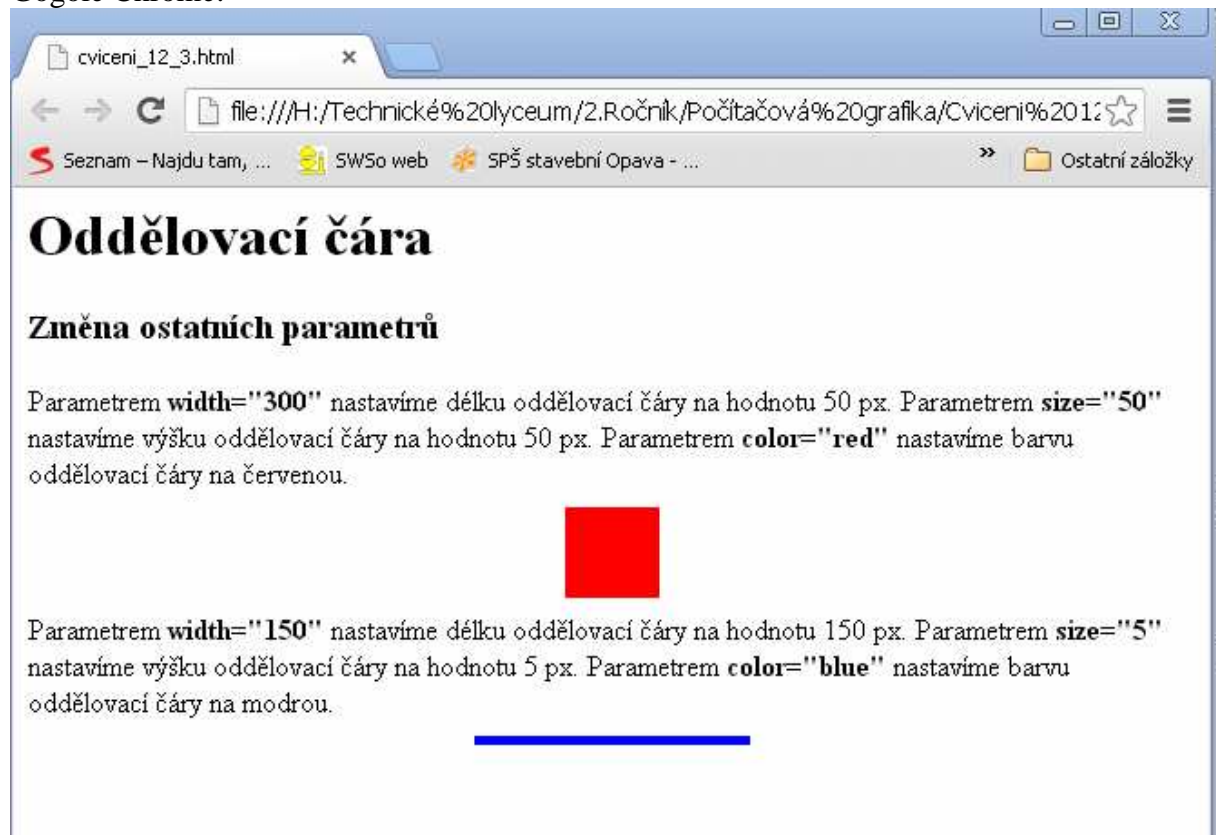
Google Chrome:

cviceni_12_3.html ×

file:///H:/Technické%20lyceum/2.Ročník/Počítačová%20grafika/Cviceni%201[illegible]

Seznam – Najdu tam, ... SWSo web SPŠ stavební Opava - ... » Ostatní záložky

# Oddělovací čára

## Změna ostatních parametrů

Parametrem **width="300"** nastavíme délku oddělovací čáry na hodnotu 50 px. Parametrem **size="50"** nastavíme výšku oddělovací čáry na hodnotu 50 px. Parametrem **color="red"** nastavíme barvu oddělovací čáry na červenou.

Parametrem **width="150"** nastavíme délku oddělovací čáry na hodnotu 150 px. Parametrem **size="5"** nastavíme výšku oddělovací čáry na hodnotu 5 px. Parametrem **color="blue"** nastavíme barvu oddělovací čáry na modrou.